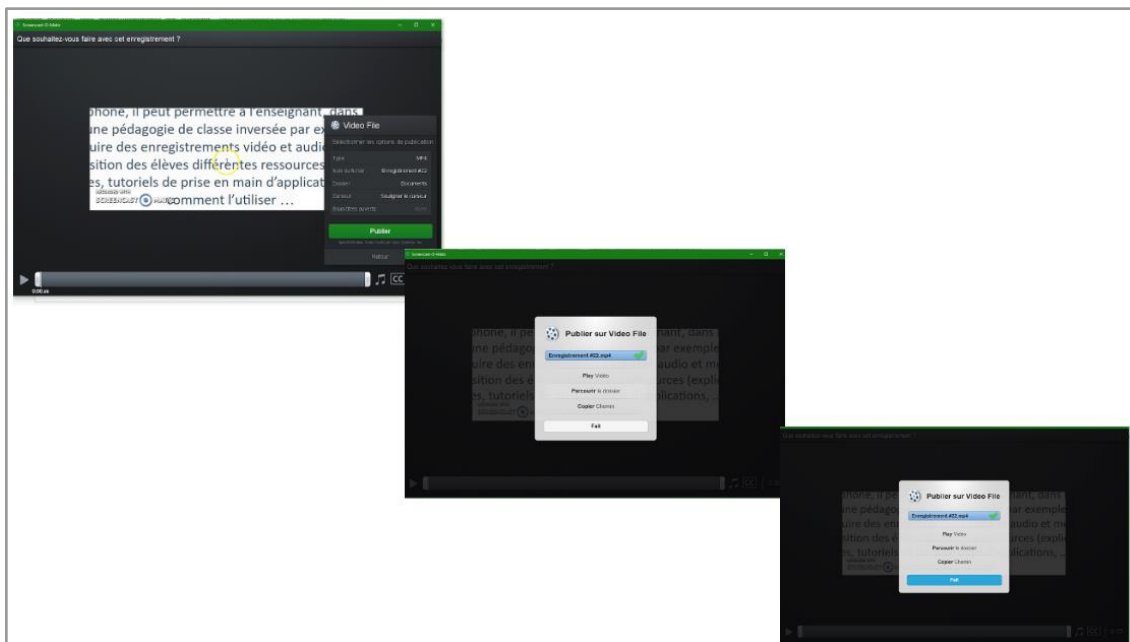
Screencast-O-Matic

Que souhaitez-vous faire avec cet enregistrement ?

phone, il peut permettre à l'enseignant, dans
une pédagogie de classe inversée par ex
uire des enregistrements vidéo et audi
sition des élèves différentes ressources
es, tutoriels de prise en main d'applicat
comment l'utiliser …

RECORDED WITH
SCREENCAST-O-MATIC

Video File

Sélectionner les options de publication

Type MP4
Nom du fichier Enregistrement #22
Dossier Documents
Curseur Souligner le curseur
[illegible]

Publier

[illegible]

Retour

0:00:00

CC

Screencast-O-Matic

Que souhaitez-vous faire avec cet enregistrement ?

Publier sur Video File

Enregistrement #22.mp4

Play Video

Parcourir le dossier

Copier Chemin

Fait

Que souhaitez-vous faire avec cet enregistrement ?

Publier sur Video File

Enregistrement #22.mp4

Play Video

Parcourir le dossier

Copier Chemin

Fait